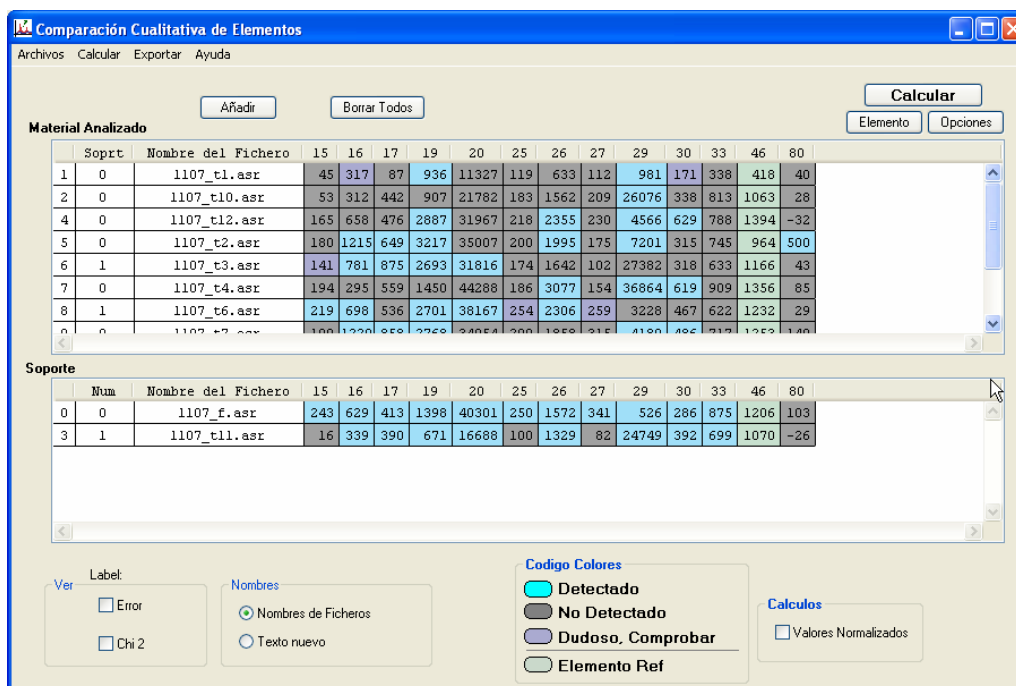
Comparación Cualitativa de Elementos

Archivos Calcular Exportar Ayuda

Añadir

Borrar Todos

Calcular

Elemento

Opciones

Material Analizado

| | Soprt | Nombre del Fichero | 15 | 16 | 17 | 19 | 20 | 25 | 26 | 27 | 29 | 30 | 33 | 46 | 80 |
|---|---|---|---|---|---|---|---|---|---|---|---|---|---|---|---|
| 1 | 0 | 1107_t1.asr | 45 | 317 | 87 | 936 | 11327 | 119 | 633 | 112 | 981 | 171 | 338 | 418 | 40 |
| 2 | 0 | 1107_t10.asr | 53 | 312 | 442 | 907 | 21782 | 183 | 1562 | 209 | 26076 | 338 | 813 | 1063 | 28 |
| 4 | 0 | 1107_t12.asr | 165 | 658 | 476 | 2887 | 31967 | 218 | 2355 | 230 | 4566 | 629 | 788 | 1394 | -32 |
| 5 | 0 | 1107_t2.asr | 180 | 1215 | 649 | 3217 | 35007 | 200 | 1995 | 175 | 7201 | 315 | 745 | 964 | 500 |
| 6 | 1 | 1107_t3.asr | 141 | 781 | 875 | 2693 | 31816 | 174 | 1642 | 102 | 27382 | 318 | 633 | 1166 | 43 |
| 7 | 0 | 1107_t4.asr | 194 | 295 | 559 | 1450 | 44288 | 186 | 3077 | 154 | 36864 | 619 | 909 | 1356 | 85 |
| 8 | 1 | 1107_t6.asr | 219 | 698 | 536 | 2701 | 38167 | 254 | 2306 | 259 | 3228 | 467 | 622 | 1232 | 29 |
| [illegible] | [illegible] | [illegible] | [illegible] | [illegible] | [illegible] | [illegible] | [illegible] | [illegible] | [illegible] | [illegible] | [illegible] | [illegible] | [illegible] | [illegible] | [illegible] |

Soporte

| | Num | Nombre del Fichero | 15 | 16 | 17 | 19 | 20 | 25 | 26 | 27 | 29 | 30 | 33 | 46 | 80 |
|---|---|---|---|---|---|---|---|---|---|---|---|---|---|---|---|
| 0 | 0 | 1107_f.asr | 243 | 629 | 413 | 1398 | 40301 | 250 | 1572 | 341 | 526 | 286 | 875 | 1206 | 103 |
| 3 | 1 | 1107_t11.asr | 16 | 339 | 390 | 671 | 16688 | 100 | 1329 | 82 | 24749 | 392 | 699 | 1070 | -26 |

Ver
Label:
Error
Chi 2

Nombres
Nombres de Ficheros
Texto nuevo

Codigo Colores
Detectado
No Detectado
Dudoso, Comprobar
Elemento Ref

Calculos
Valores Normalizados